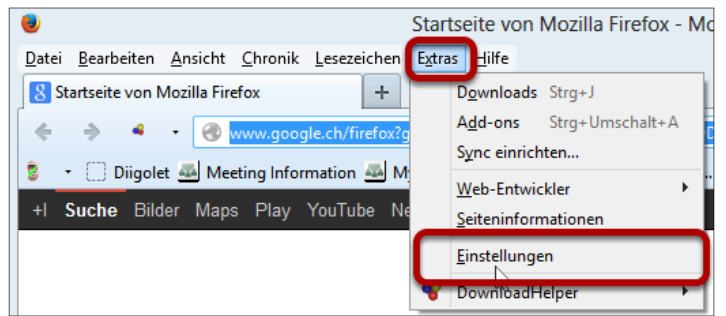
Startseite von Mozilla Firefox - Mo

Datei Bearbeiten Ansicht Chronik Lesezeichen Extras Hilfe

Startseite von Mozilla Firefox

+

www.google.ch/firefox?g

Diigolet Meeting Information My

+I Suche Bilder Maps Play YouTube Ne

Downloads Strg+J
Add-ons Strg+Umschalt+A
Sync einrichten...
Web-Entwickler
Seiteninformationen
Einstellungen
DownloadHelper